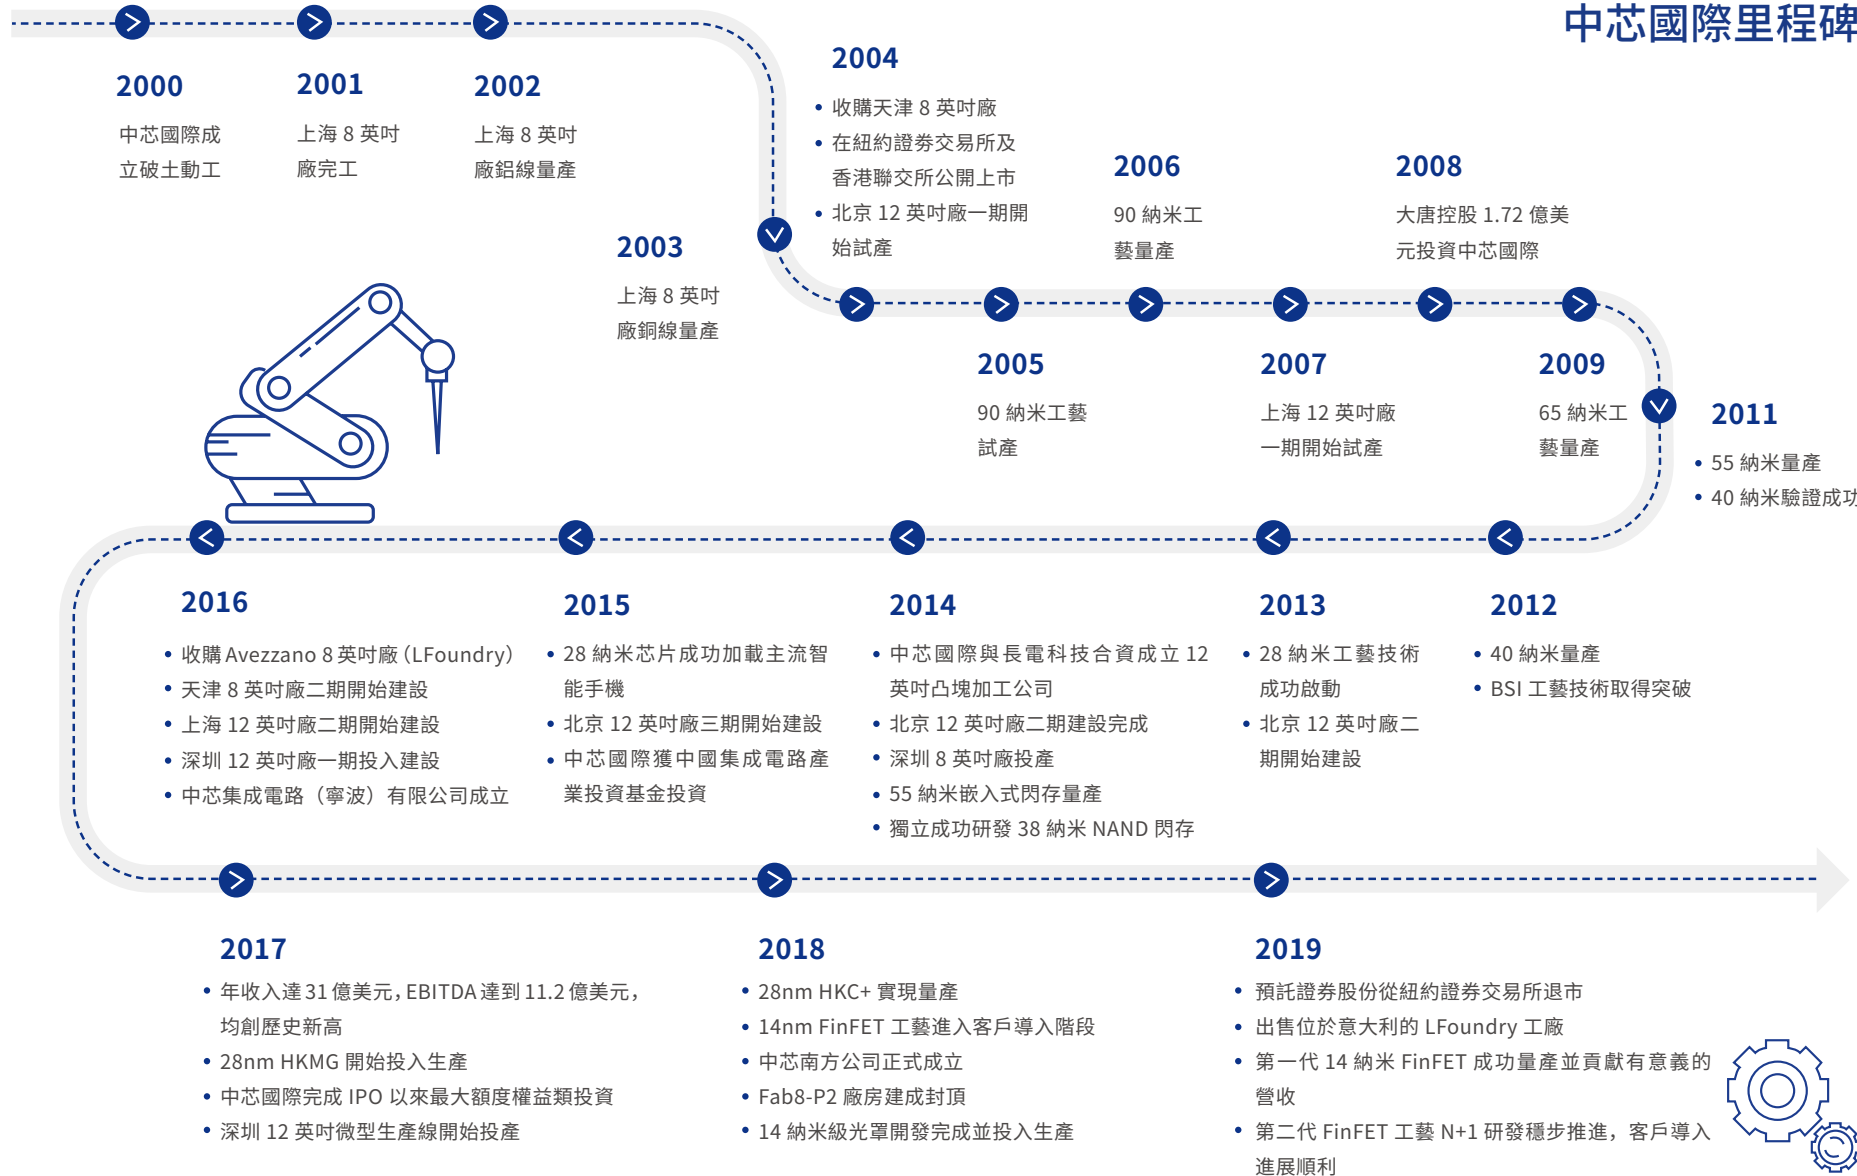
中芯國際里程碑

2000
中芯國際成立破土動工

2001
上海 8 英吋廠完工

2002
上海 8 英吋廠鋁線量產

2003
上海 8 英吋廠銅線量產

2004
• 收購天津 8 英吋廠
• 在紐約證券交易所及香港聯交所公開上市
• 北京 12 英吋廠一期開始試產

2005
90 納米工藝試產

2006
90 納米工藝量產

2007
上海 12 英吋廠一期開始試產

2008
大唐控股 1.72 億美元投資中芯國際

2009
65 納米工藝量產

2011
• 55 納米量產
• 40 納米驗證成功

2012
• 40 納米量產
• BSI 工藝技術取得突破

2013
• 28 納米工藝技術成功啟動
• 北京 12 英吋廠二期開始建設

2014
• 中芯國際與長電科技合資成立 12 英吋凸塊加工公司
• 北京 12 英吋廠二期建設完成
• 深圳 8 英吋廠投產
• 55 納米嵌入式閃存量產
• 獨立成功研發 38 納米 NAND 閃存

2015
• 28 納米芯片成功加載主流智能手機
• 北京 12 英吋廠三期開始建設
• 中芯國際獲中國集成電路產業投資基金投資

2016
• 收購 Avezzano 8 英吋廠 (LFoundry)
• 天津 8 英吋廠二期開始建設
• 上海 12 英吋廠二期開始建設
• 深圳 12 英吋廠一期投入建設
• 中芯集成電路（寧波）有限公司成立

2017
• 年收入達 31 億美元，EBITDA 達到 11.2 億美元，均創歷史新高
• 28nm HKMG 開始投入生產
• 中芯國際完成 IPO 以來最大額度權益類投資
• 深圳 12 英吋微型生產線開始投產

2018
• 28nm HKC+ 實現量產
• 14nm FinFET 工藝進入客戶導入階段
• 中芯南方公司正式成立
• Fab8-P2 廠房建成封頂
• 14 納米級光罩開發完成並投入生產

2019
• 預託證券股份從紐約證券交易所退市
• 出售位於意大利的 LFoundry 工廠
• 第一代 14 納米 FinFET 成功量產並貢獻有意義的營收
• 第二代 FinFET 工藝 N+1 研發穩步推進，客戶導入進展順利